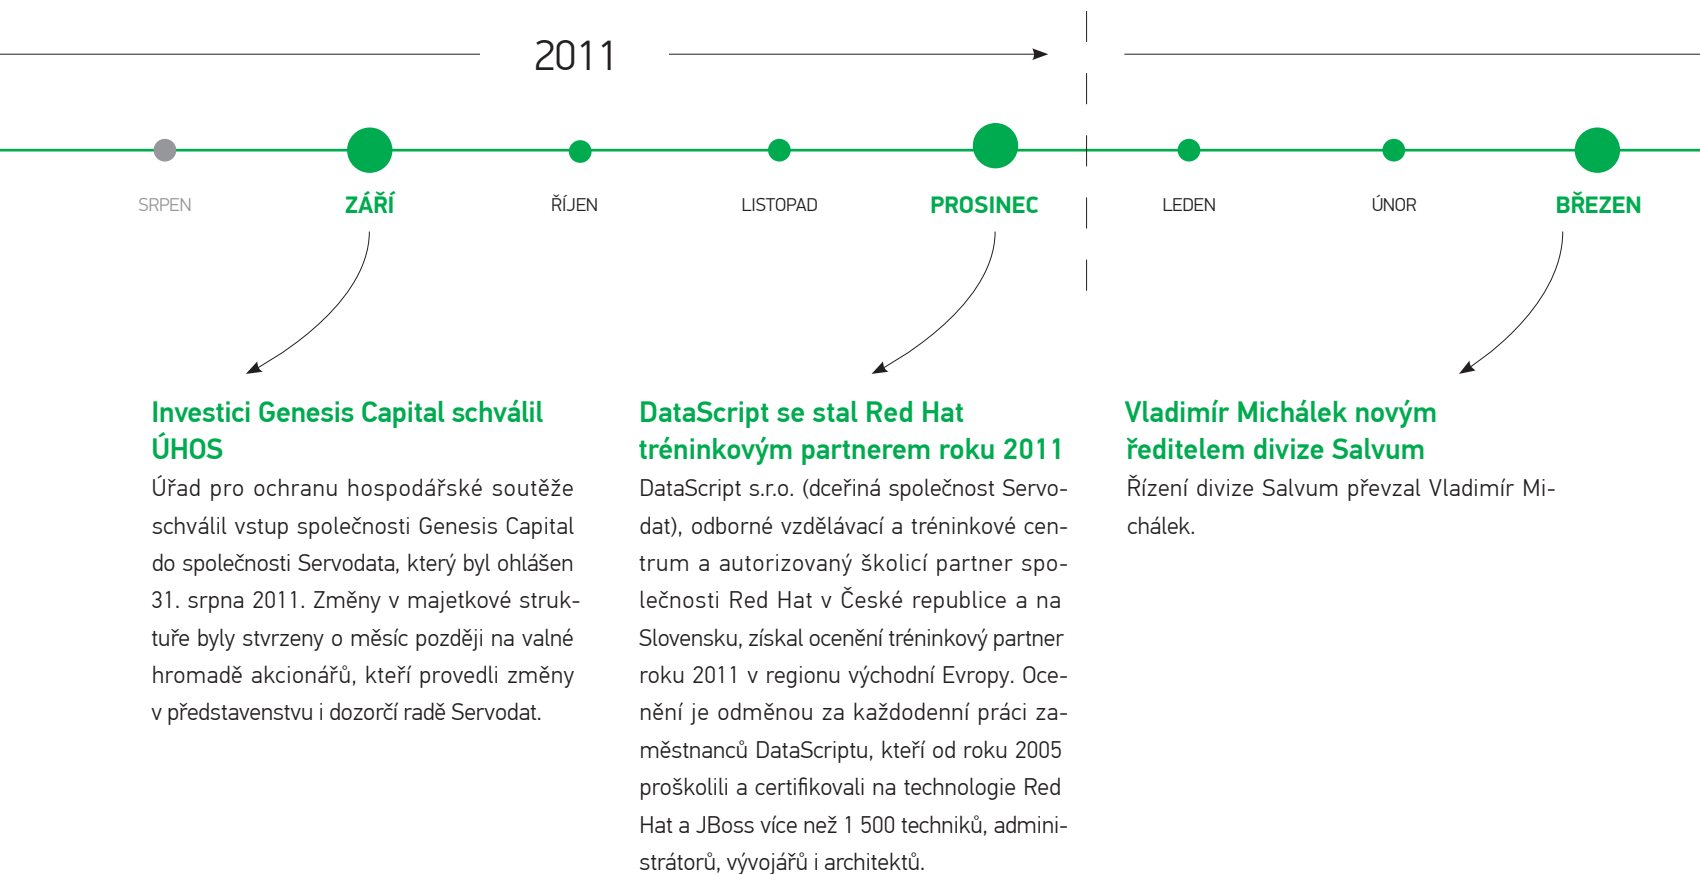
2011

SRPEN

ZÁŘÍ

ŘÍJEN

LISTOPAD

PROSINEC

LEDEN

ÚNOR

BŘEZEN

Investici Genesis Capital schválil ÚHOS

Úřad pro ochranu hospodářské soutěže schválil vstup společnosti Genesis Capital do společnosti Servodata, který byl ohlášen 31. srpna 2011. Změny v majetkové struktuře byly stvrzeny o měsíc později na valné hromadě akcionářů, kteří provedli změny v představenstvu i dozorčí radě Servodat.

DataScript se stal Red Hat tréninkovým partnerem roku 2011

DataScript s.r.o. (dceřiná společnost Servodat), odborné vzdělávací a tréninkové centrum a autorizovaný školicí partner společnosti Red Hat v České republice a na Slovensku, získal ocenění tréninkový partner roku 2011 v regionu východní Evropy. Ocenění je odměnou za každodenní práci zaměstnanců DataScriptu, kteří od roku 2005 proškolili a certifikovali na technologie Red Hat a JBoss více než 1 500 techniků, administrátorů, vývojářů i architektů.

Vladimír Michálek novým ředitelem divize Salvum

Řízení divize Salvum převzal Vladimír Michálek.